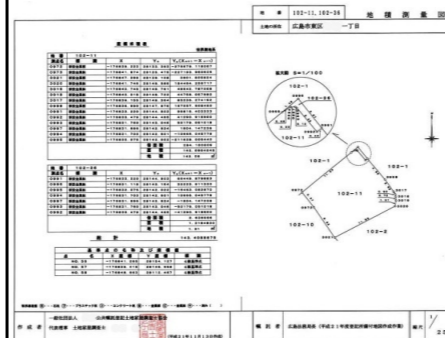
地 番 102-11, 102-36
土地の所在 広島市東区 一丁目
地 積 測 量 図

座 標 求 積 表

縮尺 S=1/100

102-1
102-36
102-11
102-1
102-1
102-11
102-10
102-2

作 成 者
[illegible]
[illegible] 土地家屋調査士

編 成 者 広島法務局 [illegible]

縮 尺 1/